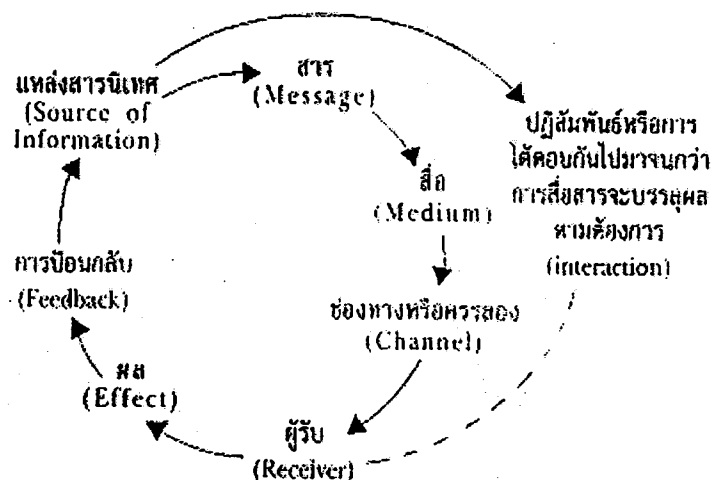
แหล่งสารนิเทศ
(Source of Information)

สาร
(Message)

สื่อ
(Medium)

ช่องทางหรือพาหะ
(Channel)

ผู้รับ
(Receiver)

ผล
(Effect)

การป้อนกลับ
(Feedback)

ปฏิสัมพันธ์หรือการโต้ตอบกันไปมาจนกว่าการสื่อสารจะบรรลุผลตามต้องการ
(interaction)